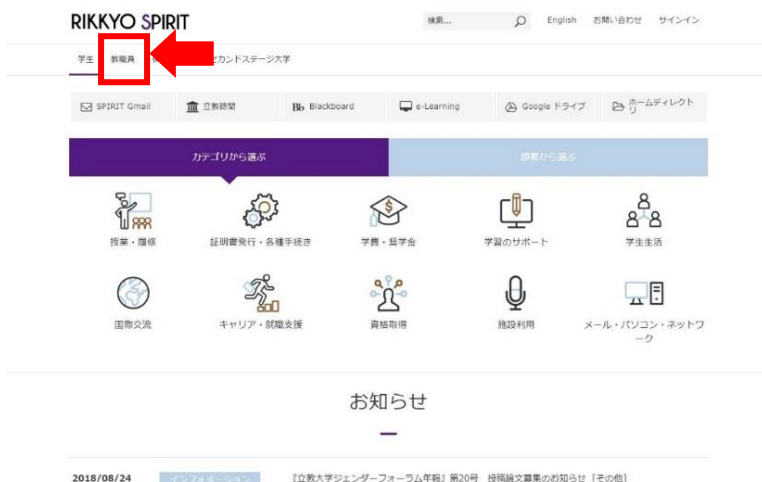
RIKKYO SPIRIT

検索...

English お問い合わせ サインイン

学生 教職員 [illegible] セカンドステージ大学

SPIRIT Gmail 立教時間 Bb Blackboard e-Learning Google ドライブ ホームディレクトリ

カテゴリから選ぶ 部署から選ぶ

授業・履修

証明書発行・各種手続き

学費・奨学金

学習のサポート

学生生活

国際交流

キャリア・就職支援

資格取得

施設利用

メール・パソコン・ネットワーク

お知らせ

2018/08/24 インフォメーション 『立教大学ジェンダーフォーラム年報』第20号 投稿論文募集のお知らせ［その他］